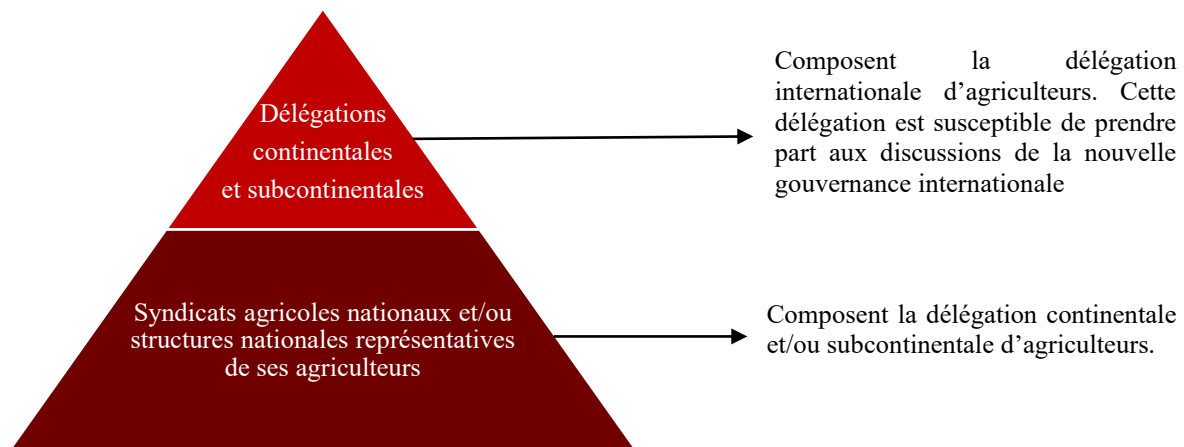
Délégations continentales et subcontinentales

Composent la délégation internationale d’agriculteurs. Cette délégation est susceptible de prendre part aux discussions de la nouvelle gouvernance internationale

Syndicats agricoles nationaux et/ou structures nationales représentatives de ses agriculteurs

Composent la délégation continentale et/ou subcontinentale d’agriculteurs.